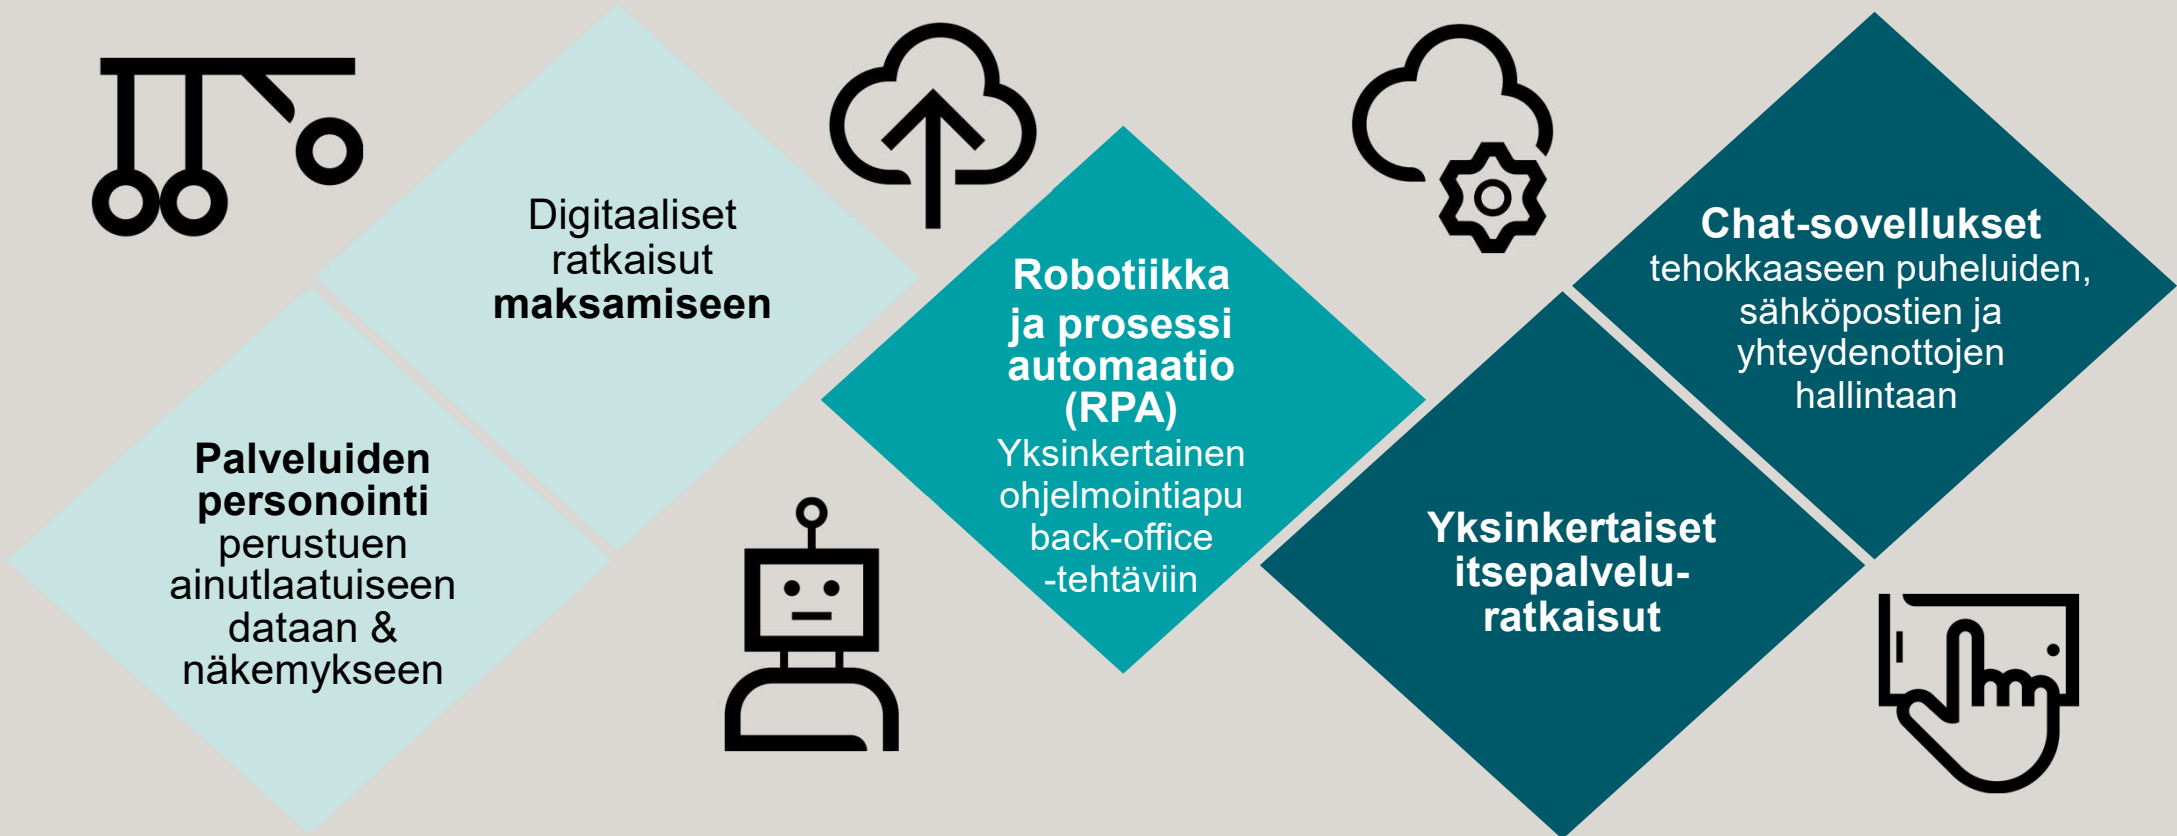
Digitaaliset ratkaisut **maksamiseen**

**Palveluiden personointi** perustuen ainutlaatuiseen dataan & näkemykseen

**Robotiikka ja prosessi automaatio (RPA)** Yksinkertainen ohjelmointiapu back-office -tehtäviin

**Chat-sovellukset** tehokkaaseen puheluiden, sähköpostien ja yhteydenottojen hallintaan

**Yksinkertaiset itsepalvelu-ratkaisut**